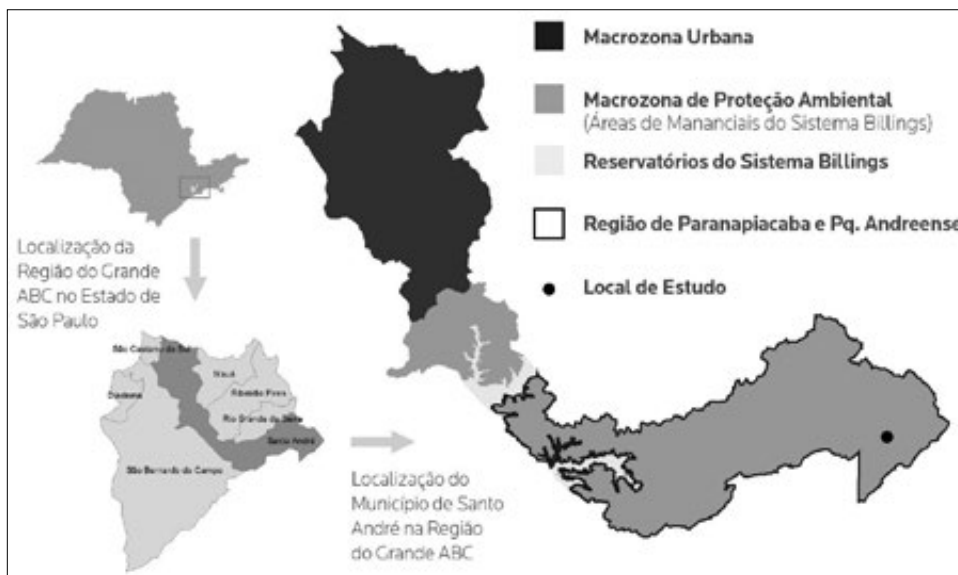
Macrozona Urbana

Macrozona de Proteção Ambiental (Áreas de Mananciais do Sistema Billings)

Reservatórios do Sistema Billings

Região de Paranapiacaba e Pq. Andreense

Local de Estudo

Localização da Região do Grande ABC no Estado de São Paulo

São Caetano do Sul
Diadema
Mauá
Ribeirão Pires
Rio Grande da Serra
Santo André
São Bernardo do Campo

Localização do Município de Santo André na Região do Grande ABC